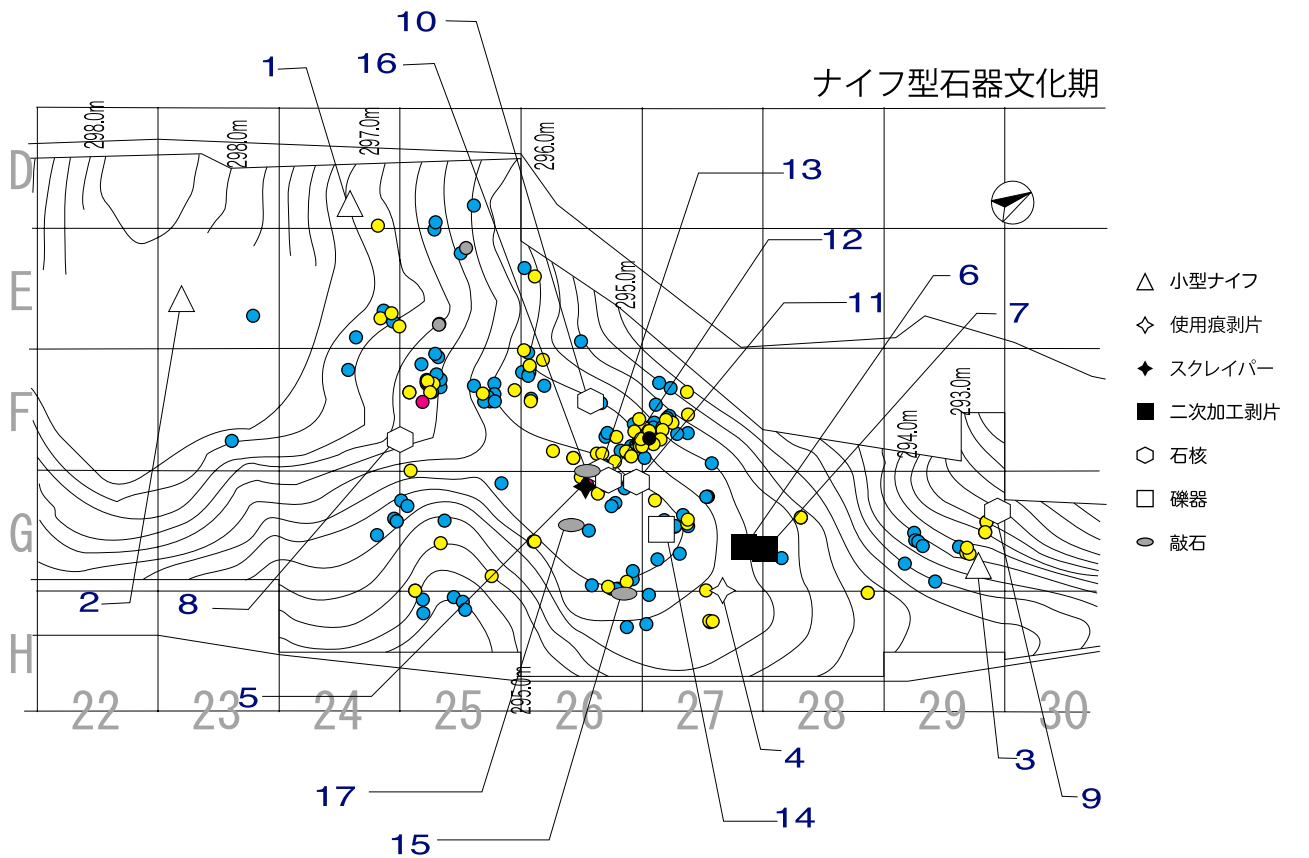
ナイフ型石器文化期

10
16
1
13
12
11
6
7
2
8
5
17
15
14
4
3
9

D
E
F
G
H

298.0m
298.0m
297.0m
296.0m
295.0m
294.0m
293.0m
295.0m

22
23
24
25
26
27
28
29
30

小型ナイフ
使用痕剥片
スクレイパー
二次加工剥片
石核
礫器
敲石